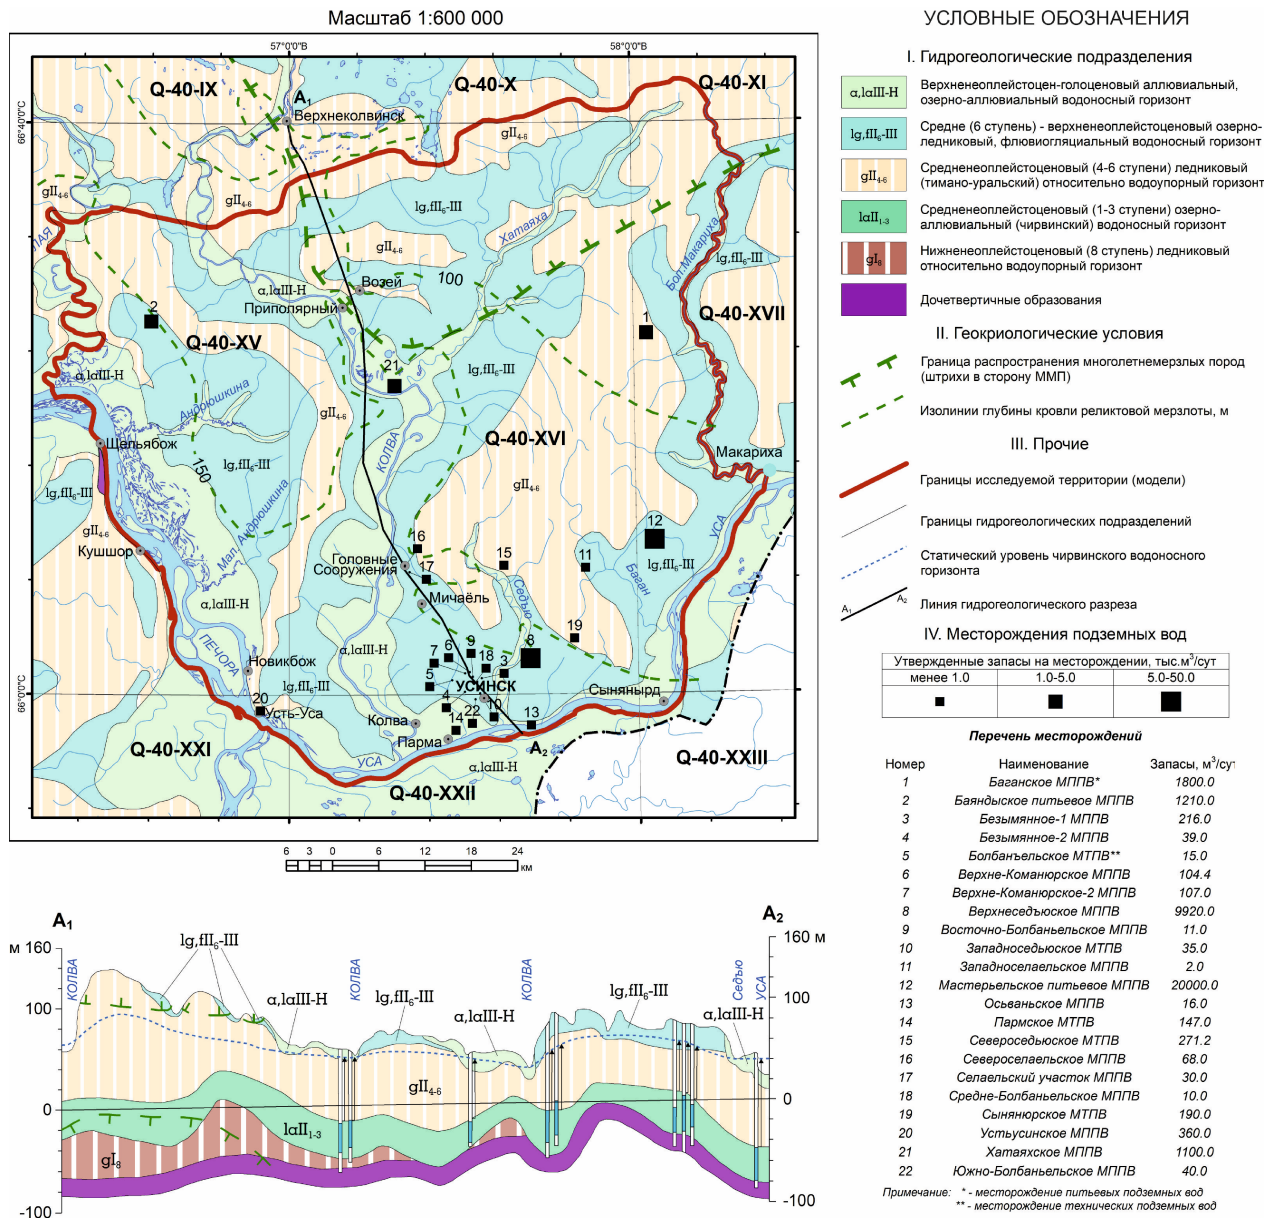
Масштаб 1:600 000

57°0'0"В 58°0'0"В 66°40'0"С 66°0'0"С

Q-40-IX Q-40-X Q-40-XI Q-40-XVII Q-40-XV Q-40-XVI Q-40-XXI Q-40-XXII Q-40-XXIII

$A_1$ Верхнеколвинск $gII_{4-6}$ $lg,fII_6$-III Хатаяха 100 Бол.Макариха Возей $\alpha,l\alpha$III-H Приполярный 2 1 21 Андрюшкина Щельябож 150 Колва Макариха Мал.Андрюшкина Кушшор 16 Головные Сооружения 17 15 11 12 Баган УСА Седью Мичаёль 19 9 7 6 8 18 3 5 Новикбож УСИНСК Сынянырд 4 20 Усть-Уса 14 22 10 13 Колва Парма $A_2$ ПЕЧОРА УСА

6 3 0 6 12 18 24 км

УСЛОВНЫЕ ОБОЗНАЧЕНИЯ

I. Гидрогеологические подразделения

$\alpha,l\alpha$III-H Верхненеоплейстоцен-голоценовый аллювиальный, озерно-аллювиальный водоносный горизонт

$lg,fII_6$-III Средне (6 ступень) - верхненеоплейстоценовый озерно-ледниковый, флювиогляциальный водоносный горизонт

$gII_{4-6}$ Средненеоплейстоценовый (4-6 ступени) ледниковый (тимано-уральский) относительно водоупорный горизонт

$l\alpha II_{1-3}$ Средненеоплейстоценовый (1-3 ступени) озерно-аллювиальный (чирвинский) водоносный горизонт

$gI_8$ Нижненеоплейстоценовый (8 ступень) ледниковый относительно водоупорный горизонт

Дочетвертичные образования

II. Геокриологические условия

Граница распространения многолетнемерзлых пород (штрихи в сторону ММП)

Изолинии глубины кровли реликтовой мерзлоты, м

III. Прочие

Границы исследуемой территории (модели)

Границы гидрогеологических подразделений

Статический уровень чирвинского водоносного горизонта

$A_1$ $A_2$ Линия гидрогеологического разреза

IV. Месторождения подземных вод

| Утвержденные запасы на месторождении, тыс.м$^3$/сут | | |
|---|---|---|
| менее 1.0 | 1.0-5.0 | 5.0-50.0 |

Перечень месторождений

| Номер | Наименование | Запасы, м$^3$/сут |
|---|---|---|
| 1 | Баганское МППВ* | 1800.0 |
| 2 | Баяндыское питьевое МППВ | 1210.0 |
| 3 | Безымянное-1 МППВ | 216.0 |
| 4 | Безымянное-2 МППВ | 39.0 |
| 5 | Болбаньельское МТПВ** | 15.0 |
| 6 | Верхне-Команюрское МППВ | 104.4 |
| 7 | Верхне-Команюрское-2 МППВ | 107.0 |
| 8 | Верхнеседъюское МППВ | 9920.0 |
| 9 | Восточно-Болбаньельское МППВ | 11.0 |
| 10 | Западноседъюское МТПВ | 35.0 |
| 11 | Западноселаельское МППВ | 2.0 |
| 12 | Мастерьельское питьевое МППВ | 20000.0 |
| 13 | Осьваньское МППВ | 16.0 |
| 14 | Пармское МТПВ | 147.0 |
| 15 | Северноседъюское МТПВ | 271.2 |
| 16 | Североселаельское МППВ | 68.0 |
| 17 | Селаельский участок МППВ | 30.0 |
| 18 | Средне-Болбаньельское МППВ | 10.0 |
| 19 | Сынянюрское МТПВ | 190.0 |
| 20 | Устьусинское МППВ | 360.0 |
| 21 | Хатаяхское МППВ | 1100.0 |
| 22 | Южно-Болбаньельское МППВ | 40.0 |

Примечание: * - месторождение питьевых подземных вод
** - месторождение технических подземных вод

$A_1$ $A_2$
м 160 100 0 -100 160 м 100 0 -100
КОЛВА $lg,fII_6$-III $\alpha,l\alpha$III-H КОЛВА $lg,fII_6$-III $\alpha,l\alpha$III-H КОЛВА $lg,fII_6$-III Седью УСА $\alpha,l\alpha$III-H $gII_{4-6}$ $l\alpha II_{1-3}$ $gI_8$